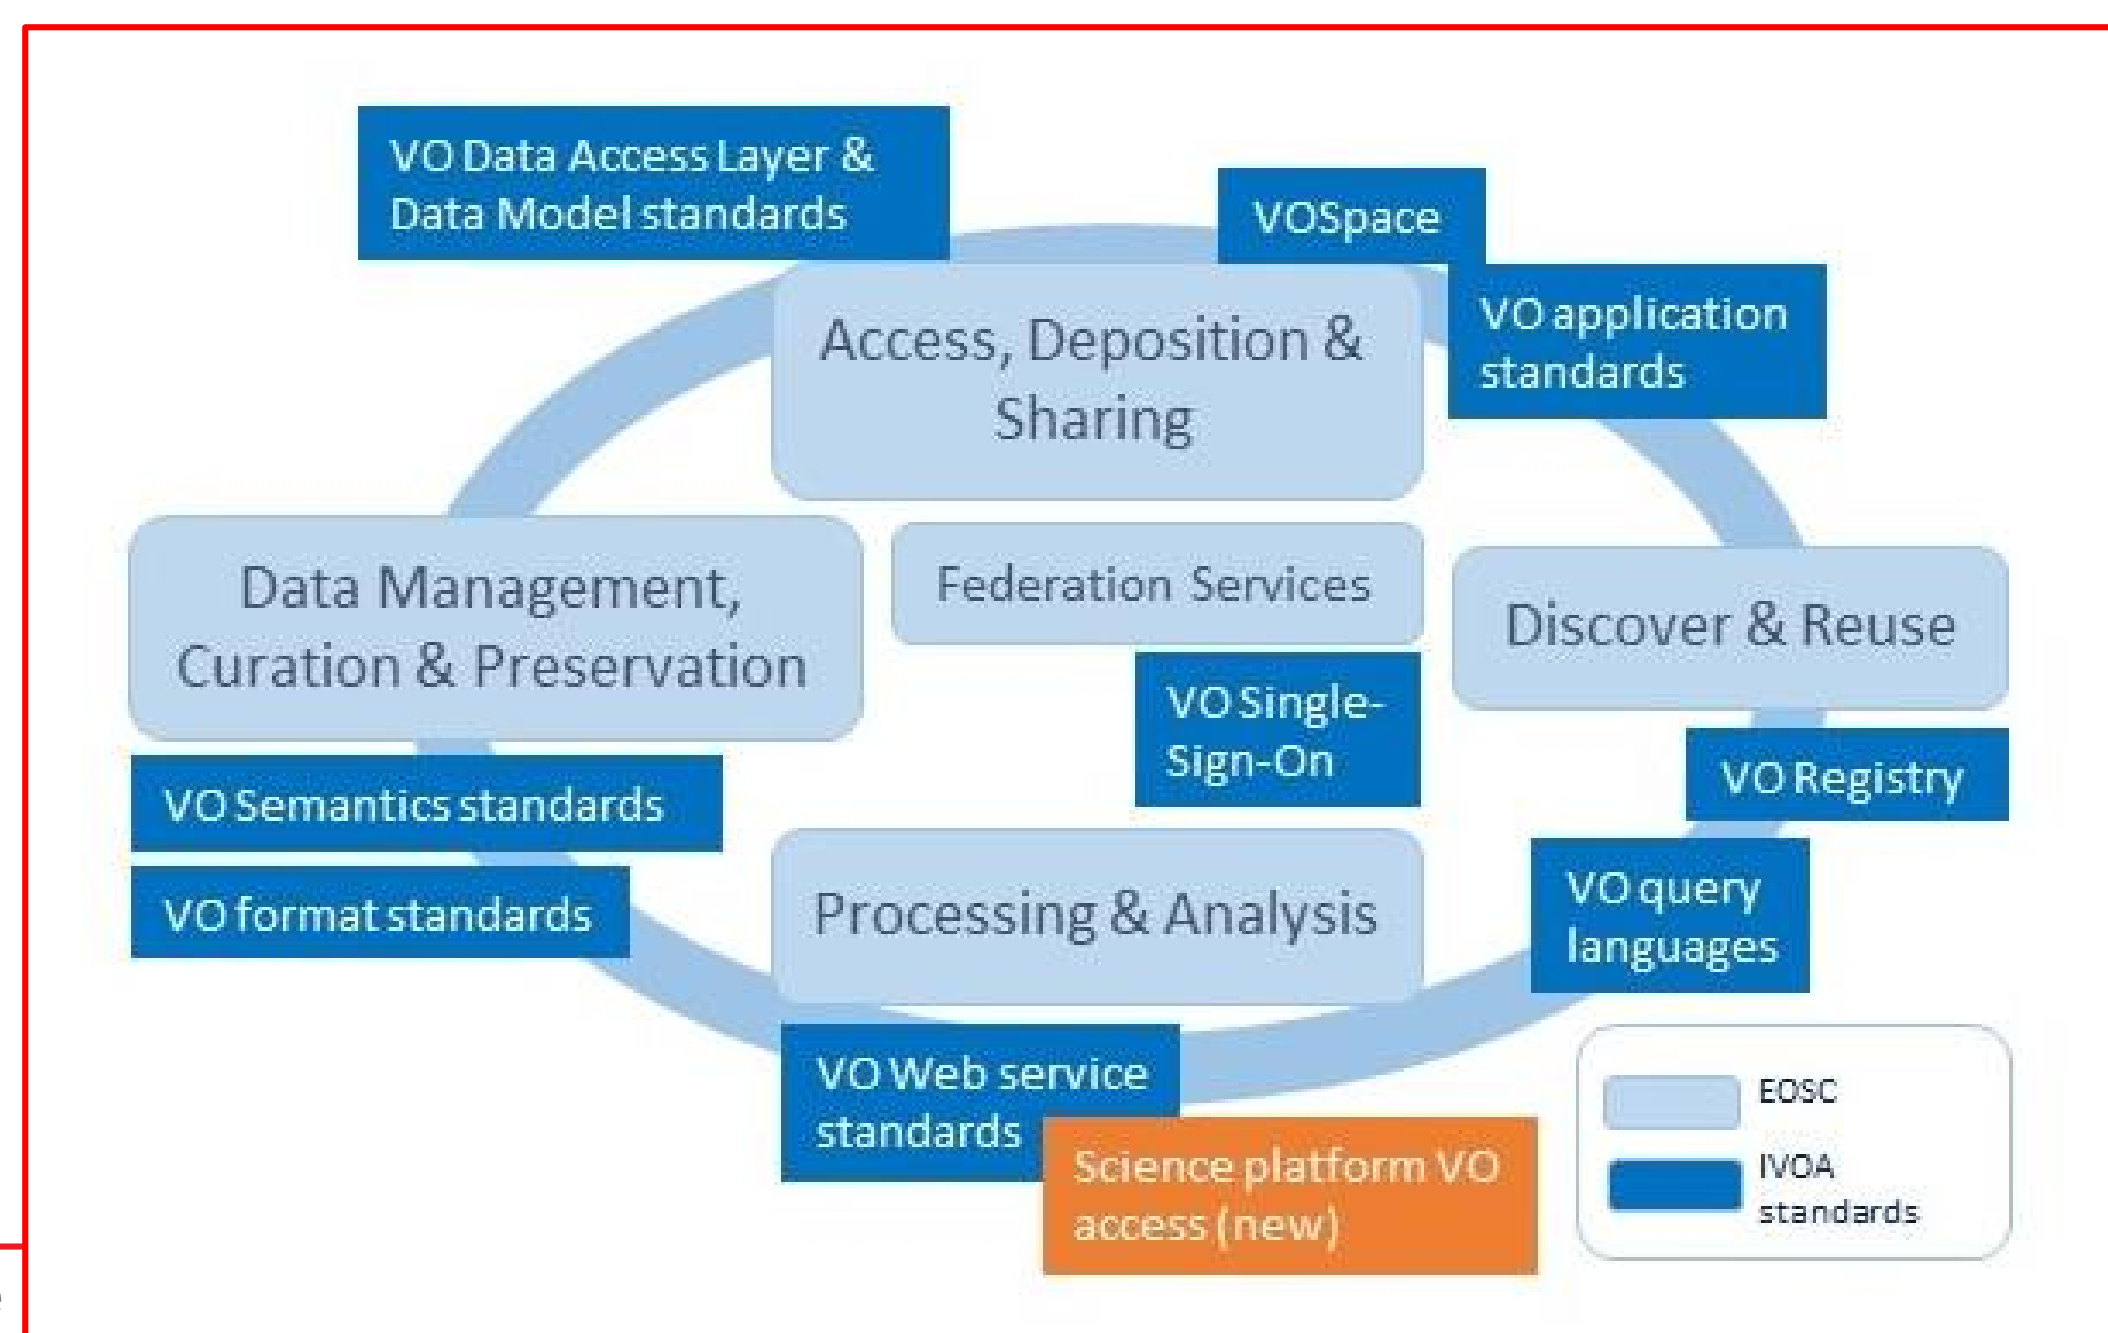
VO Data Access Layer & Data Model standards

VOSpace

VO application standards

Access, Deposition & Sharing

Data Management, Curation & Preservation

Federation Services

Discover & Reuse

VO Single-Sign-On

VO Registry

VO Semantics standards

VO format standards

Processing & Analysis

VO query languages

VO Web service standards

Science platform VO access (new)

EOSC

IVOA standards